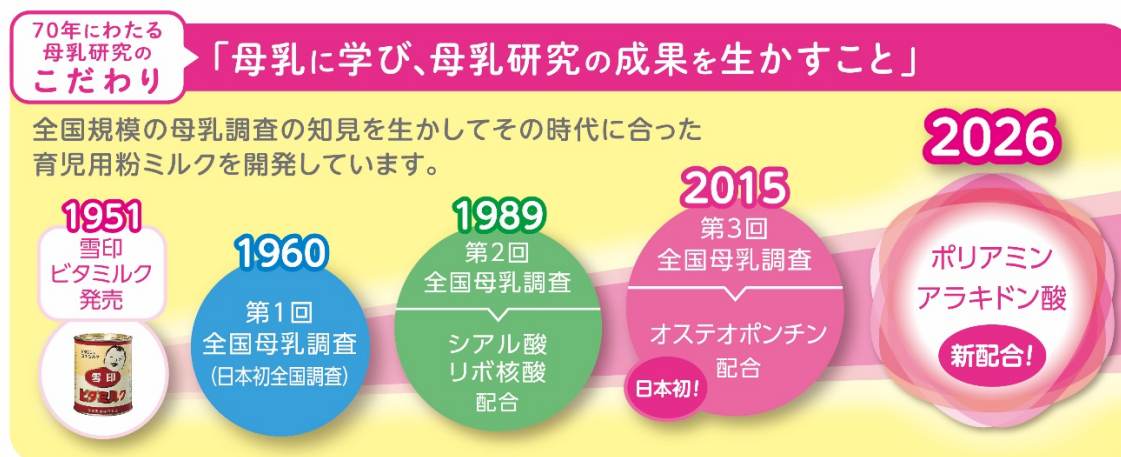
70年にわたる
母乳研究の
こだわり

「母乳に学び、母乳研究の成果を生かすこと」

全国規模の母乳調査の知見を生かしてその時代に合った育児用粉ミルクを開発しています。

1951
雪印
ビタミルク
発売

雪印
ビタミルク

1960
第1回
全国母乳調査
(日本初全国調査)

1989
第2回
全国母乳調査
シアル酸
リボ核酸
配合

2015
第3回
全国母乳調査
オステオポンチン
配合
日本初!

2026
ポリアミン
アラキドン酸
新配合!